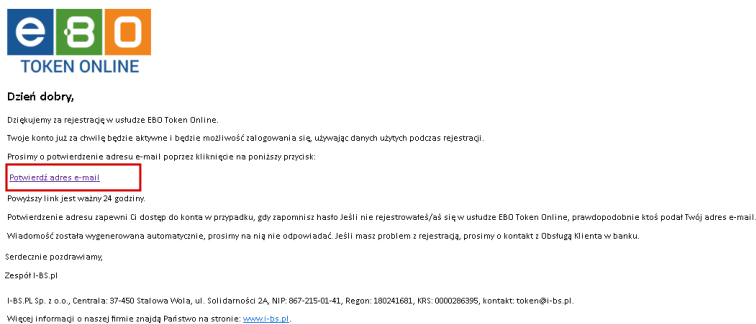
eBO
TOKEN ONLINE

Dzień dobry,

Dziękujemy za rejestrację w usłudze EBO Token Online.

Twoje konto już za chwilę będzie aktywne i będzie możliwość zalogowania się, używając danych użytych podczas rejestracji.

Prosimy o potwierdzenie adresu e-mail poprzez kliknięcie na poniższy przycisk:

Potwierdź adres e-mail

Powyższy link jest ważny 24 godziny.

Potwierdzenie adresu zapewni Ci dostęp do konta w przypadku, gdy zapomnisz hasło Jeśli nie rejestrowałeś/aś się w usłudze EBO Token Online, prawdopodobnie ktoś podał Twój adres e-mail.

Wiadomość została wygenerowana automatycznie, prosimy na nią nie odpowiadać. Jeśli masz problem z rejestracją, prosimy o kontakt z Obsługą Klienta w banku.

Serdecznie pozdrawiamy,

Zespół I-BS.pl

I-BS.PL Sp. z o.o., Centrala: 37-450 Stalowa Wola, ul. Solidarności 2A, NIP: 867-215-01-41, Regon: 180241681, KRS: 0000286395, kontakt: token@i-bs.pl.

Więcej informacji o naszej firmie znajdą Państwo na stronie: www.i-bs.pl.